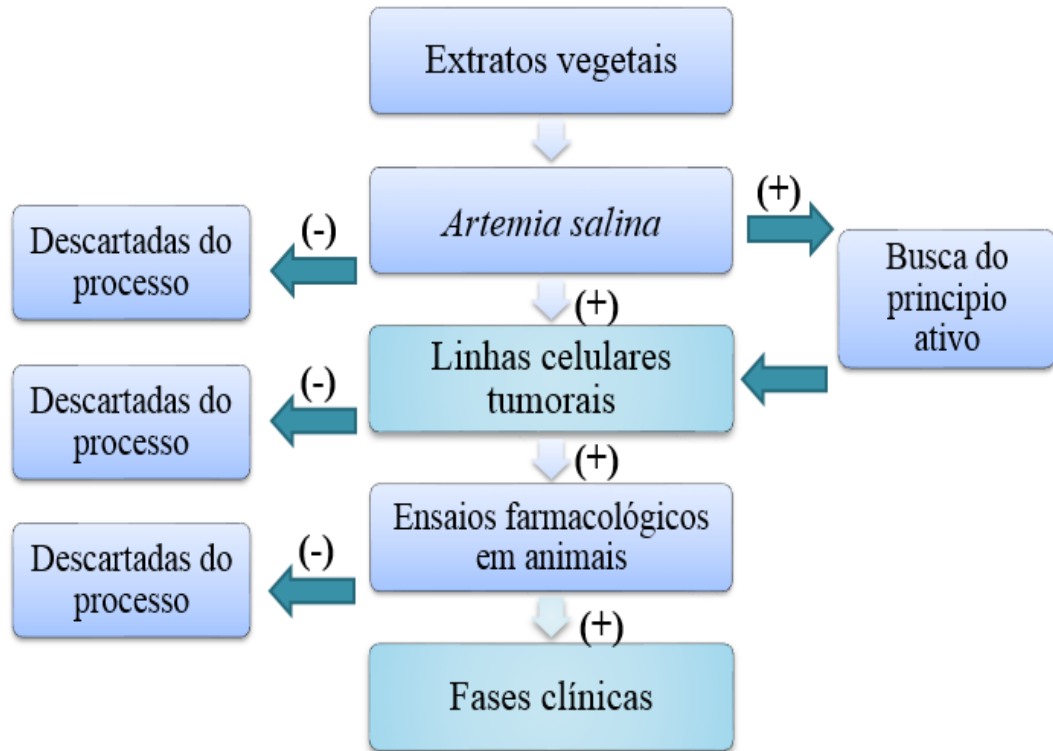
Extratos vegetais

(+)

Artemia salina

(-)

Descartadas do processo

Busca do principio ativo

(+)

Linhas celulares tumorais

(-)

Descartadas do processo

(+)

Ensaios farmacológicos em animais

(-)

Descartadas do processo

(+)

Fases clínicas